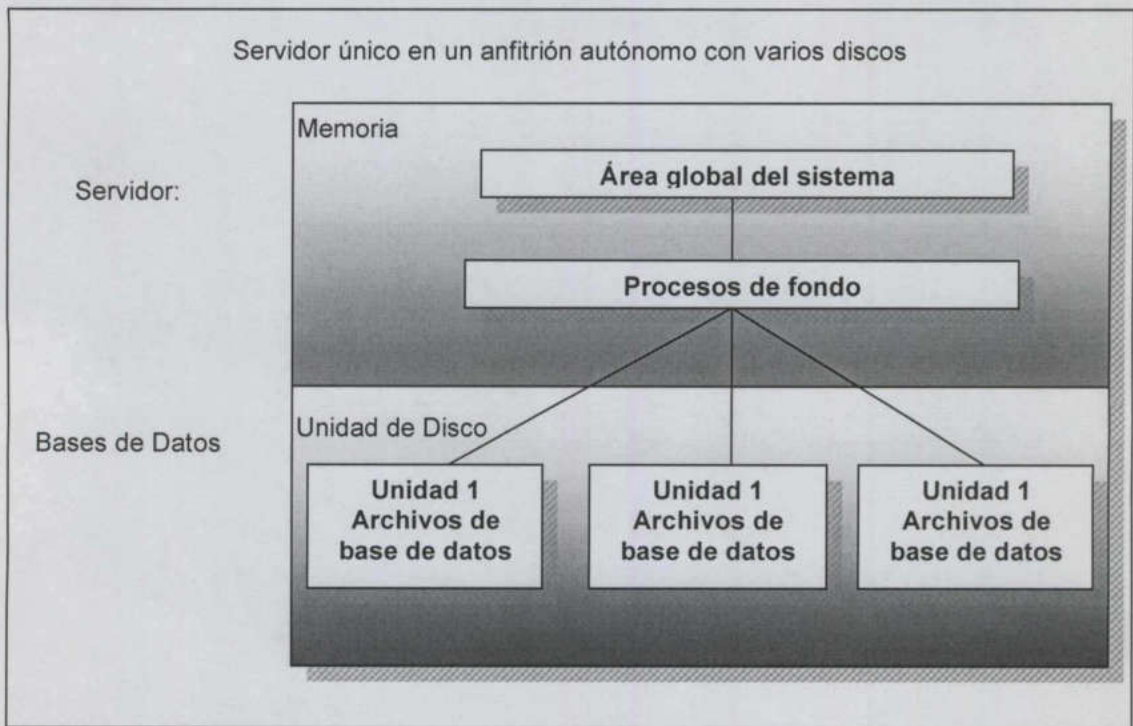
Servidor único en un anfitrión autónomo con varios discos

Servidor:

Memoria

Área global del sistema

Procesos de fondo

Bases de Datos

Unidad de Disco

Unidad 1
Archivos de
base de datos

Unidad 1
Archivos de
base de datos

Unidad 1
Archivos de
base de datos